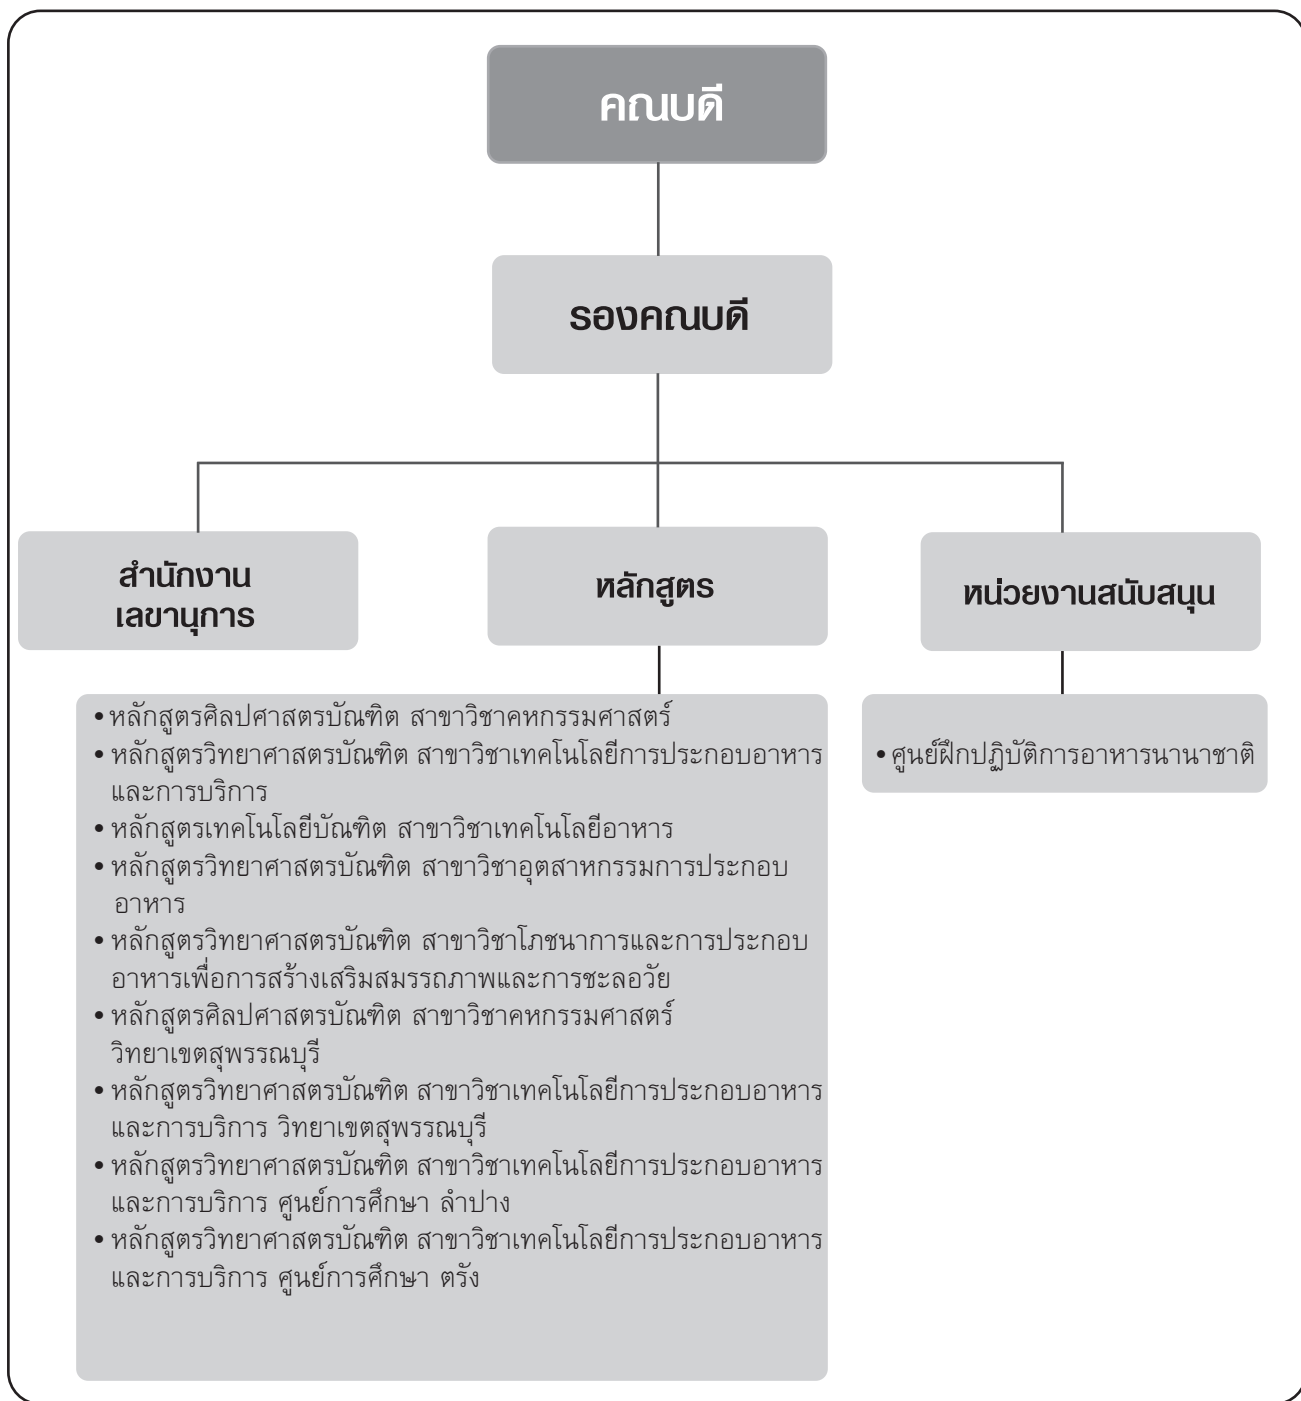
คณบดี

รองคณบดี

สำนักงานเลขานุการ

หลักสูตร

หน่วยงานสนับสนุน

• หลักสูตรศิลปศาสตรบัณฑิต สาขาวิชาคหกรรมศาสตร์
• หลักสูตรวิทยาศาสตรบัณฑิต สาขาวิชาเทคโนโลยีการประกอบอาหารและการบริการ
• หลักสูตรเทคโนโลยีบัณฑิต สาขาวิชาเทคโนโลยีอาหาร
• หลักสูตรวิทยาศาสตรบัณฑิต สาขาวิชาอุตสาหกรรมการประกอบอาหาร
• หลักสูตรวิทยาศาสตรบัณฑิต สาขาวิชาโภชนาการและการประกอบอาหารเพื่อการสร้างเสริมสมรรถภาพและการชะลอวัย
• หลักสูตรศิลปศาสตรบัณฑิต สาขาวิชาคหกรรมศาสตร์ วิทยาเขตสุพรรณบุรี
• หลักสูตรวิทยาศาสตรบัณฑิต สาขาวิชาเทคโนโลยีการประกอบอาหารและการบริการ วิทยาเขตสุพรรณบุรี
• หลักสูตรวิทยาศาสตรบัณฑิต สาขาวิชาเทคโนโลยีการประกอบอาหารและการบริการ ศูนย์การศึกษา ลำปาง
• หลักสูตรวิทยาศาสตรบัณฑิต สาขาวิชาเทคโนโลยีการประกอบอาหารและการบริการ ศูนย์การศึกษา ตรัง

• ศูนย์ฝึกปฏิบัติการอาหารนานาชาติ